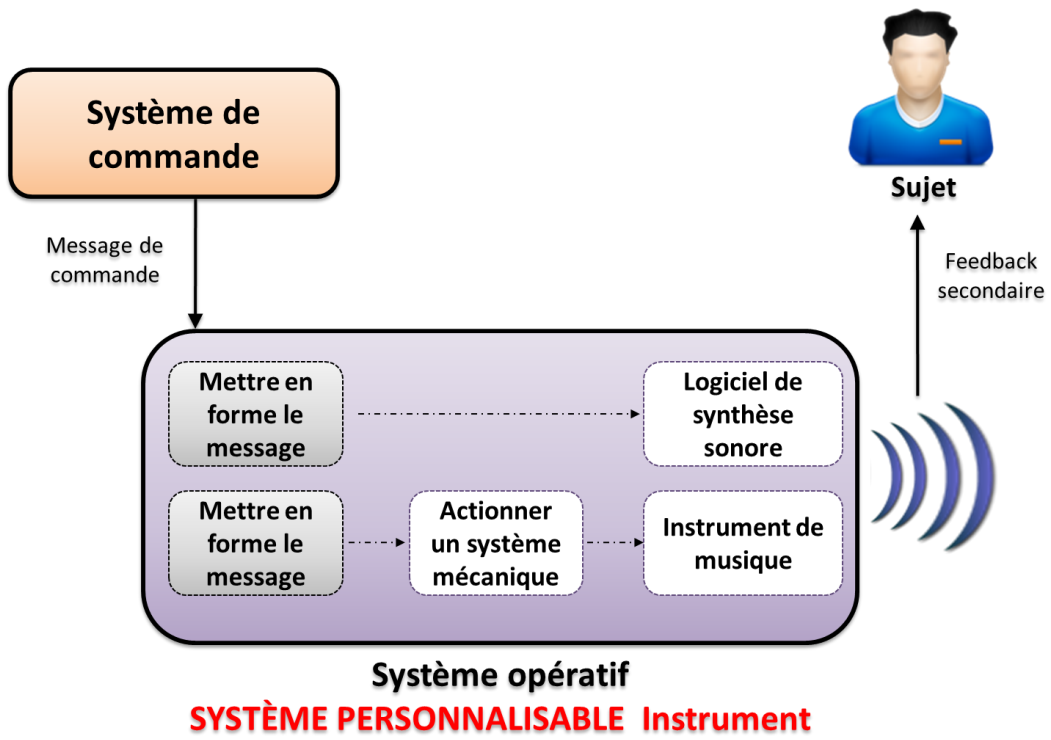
Système de commande

Message de commande

Sujet

Feedback secondaire

Mettre en forme le message

Logiciel de synthèse sonore

Mettre en forme le message

Actionner un système mécanique

Instrument de musique

Système opératif

SYSTÈME PERSONNALISABLE Instrument